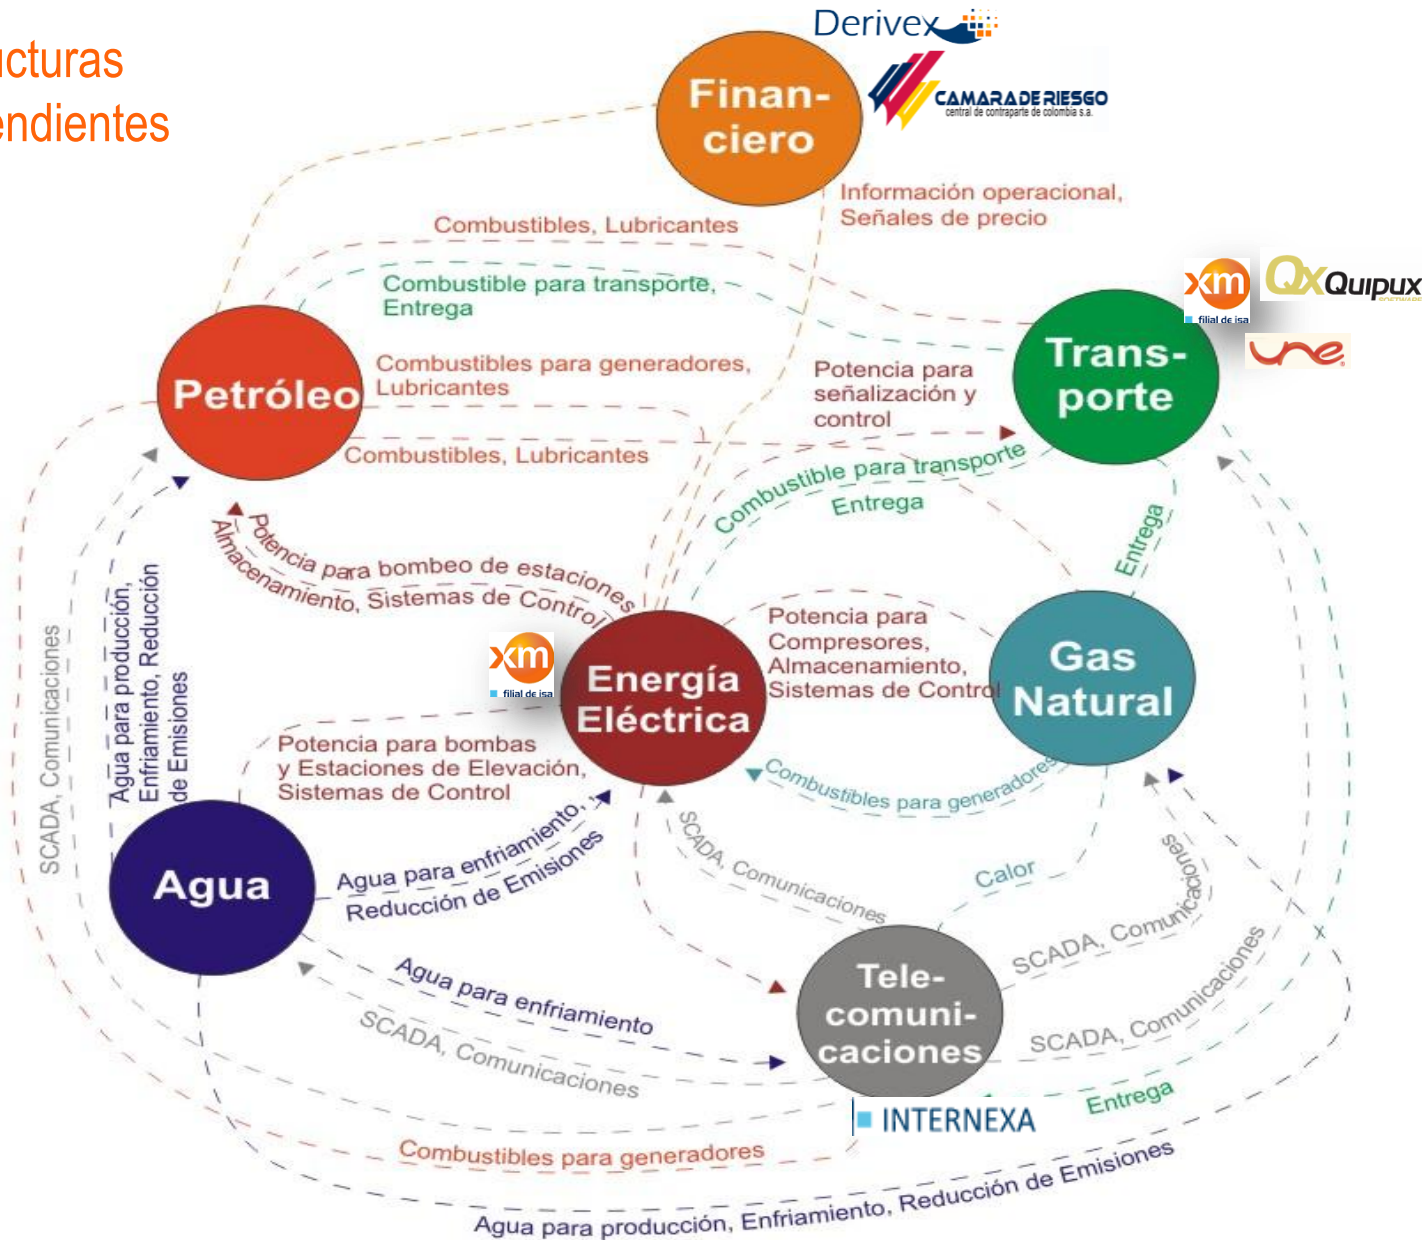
ucturas
endientes

Derivex

CAMARA DE RIESGO
central de contraparte de colombia s.a.

Finan-
ciero

Información operacional,
Señales de precio

Combustibles, Lubricantes

Combustible para transporte,
Entrega

xm
filial de isa

Quipux

une

Trans-
porte

Petróleo

Combustibles para generadores,
Lubricantes

Potencia para
señalización y
control

Combustibles, Lubricantes

Combustible para transporte

Entrega

Entrega

Potencia para bombeo de estaciones
Almacenamiento, Sistemas de Control

xm
filial de isa

Energía
Eléctrica

Potencia para
Compresores,
Almacenamiento,
Sistemas de Control

Gas
Natural

SCADA, Comunicaciones

Agua para producción,
Enfriamiento, Reducción
de Emisiones

Potencia para bombas
y Estaciones de Elevación,
Sistemas de Control

Combustibles para generadores

Agua

Agua para enfriamiento,
Reducción de Emisiones

SCADA, Comunicaciones

Calor

SCADA, Comunicaciones

Agua para enfriamiento

Tele-
comuni-
caciones

SCADA, Comunicaciones

SCADA, Comunicaciones

INTERNEXA

Entrega

Combustibles para generadores

Agua para producción, Enfriamiento, Reducción de Emisiones